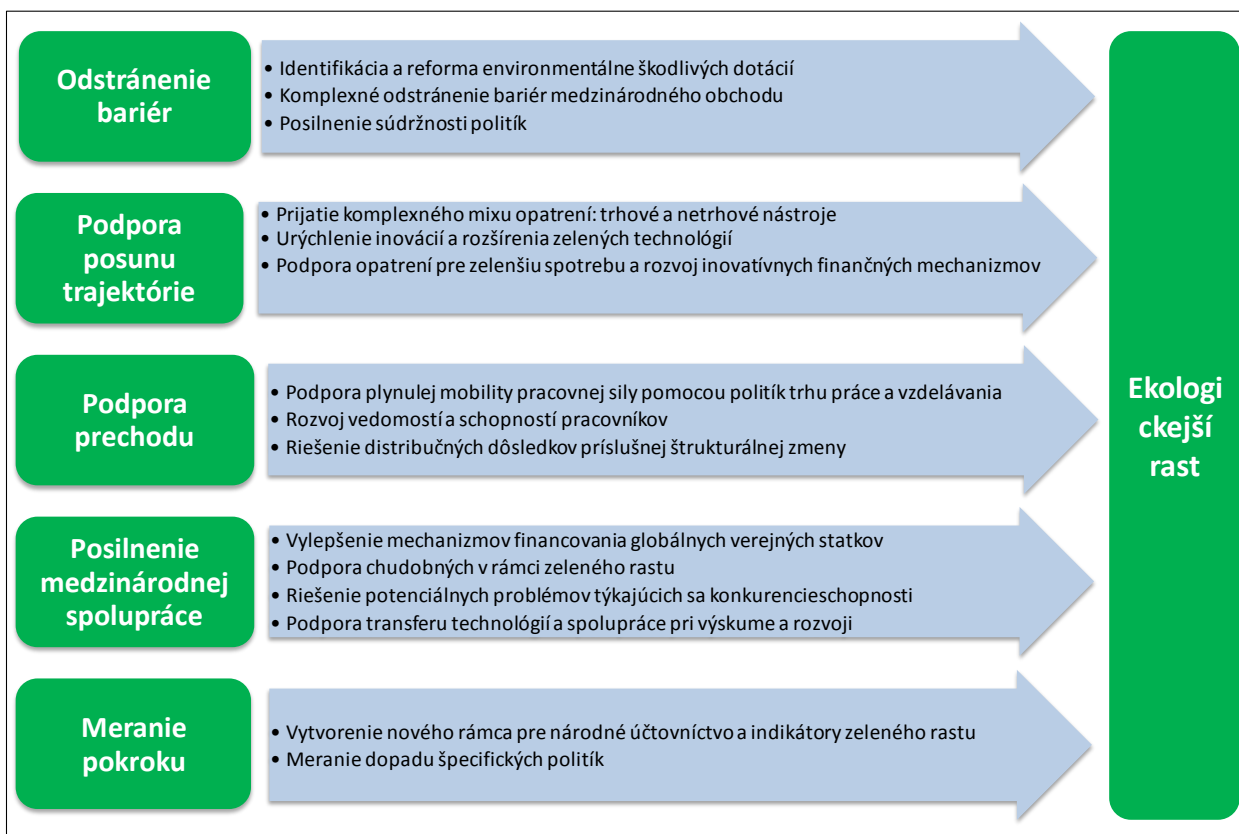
Odstránenie bariér

• Identifikácia a reforma environmentálne škodlivých dotácií
• Komplexné odstránenie bariér medzinárodného obchodu
• Posilnenie súdržnosti politík

Podpora posunu trajektórie

• Prijatie komplexného mixu opatrení: trhové a netrhové nástroje
• Urýchlenie inovácií a rozšírenia zelených technológií
• Podpora opatrení pre zelenšiu spotrebu a rozvoj inovatívnych finančných mechanizmov

Podpora prechodu

• Podpora plynulej mobility pracovnej sily pomocou politík trhu práce a vzdelávania
• Rozvoj vedomostí a schopností pracovníkov
• Riešenie distribučných dôsledkov príslušnej štrukturálnej zmeny

Posilnenie medzinárodnej spolupráce

• Vylepšenie mechanizmov financovania globálnych verejných statkov
• Podpora chudobných v rámci zeleného rastu
• Riešenie potenciálnych problémov týkajúcich sa konkurencieschopnosti
• Podpora transferu technológií a spolupráce pri výskume a rozvoji

Meranie pokroku

• Vytvorenie nového rámca pre národné účtovníctvo a indikátory zeleného rastu
• Meranie dopadu špecifických politík

Ekologickejší rast